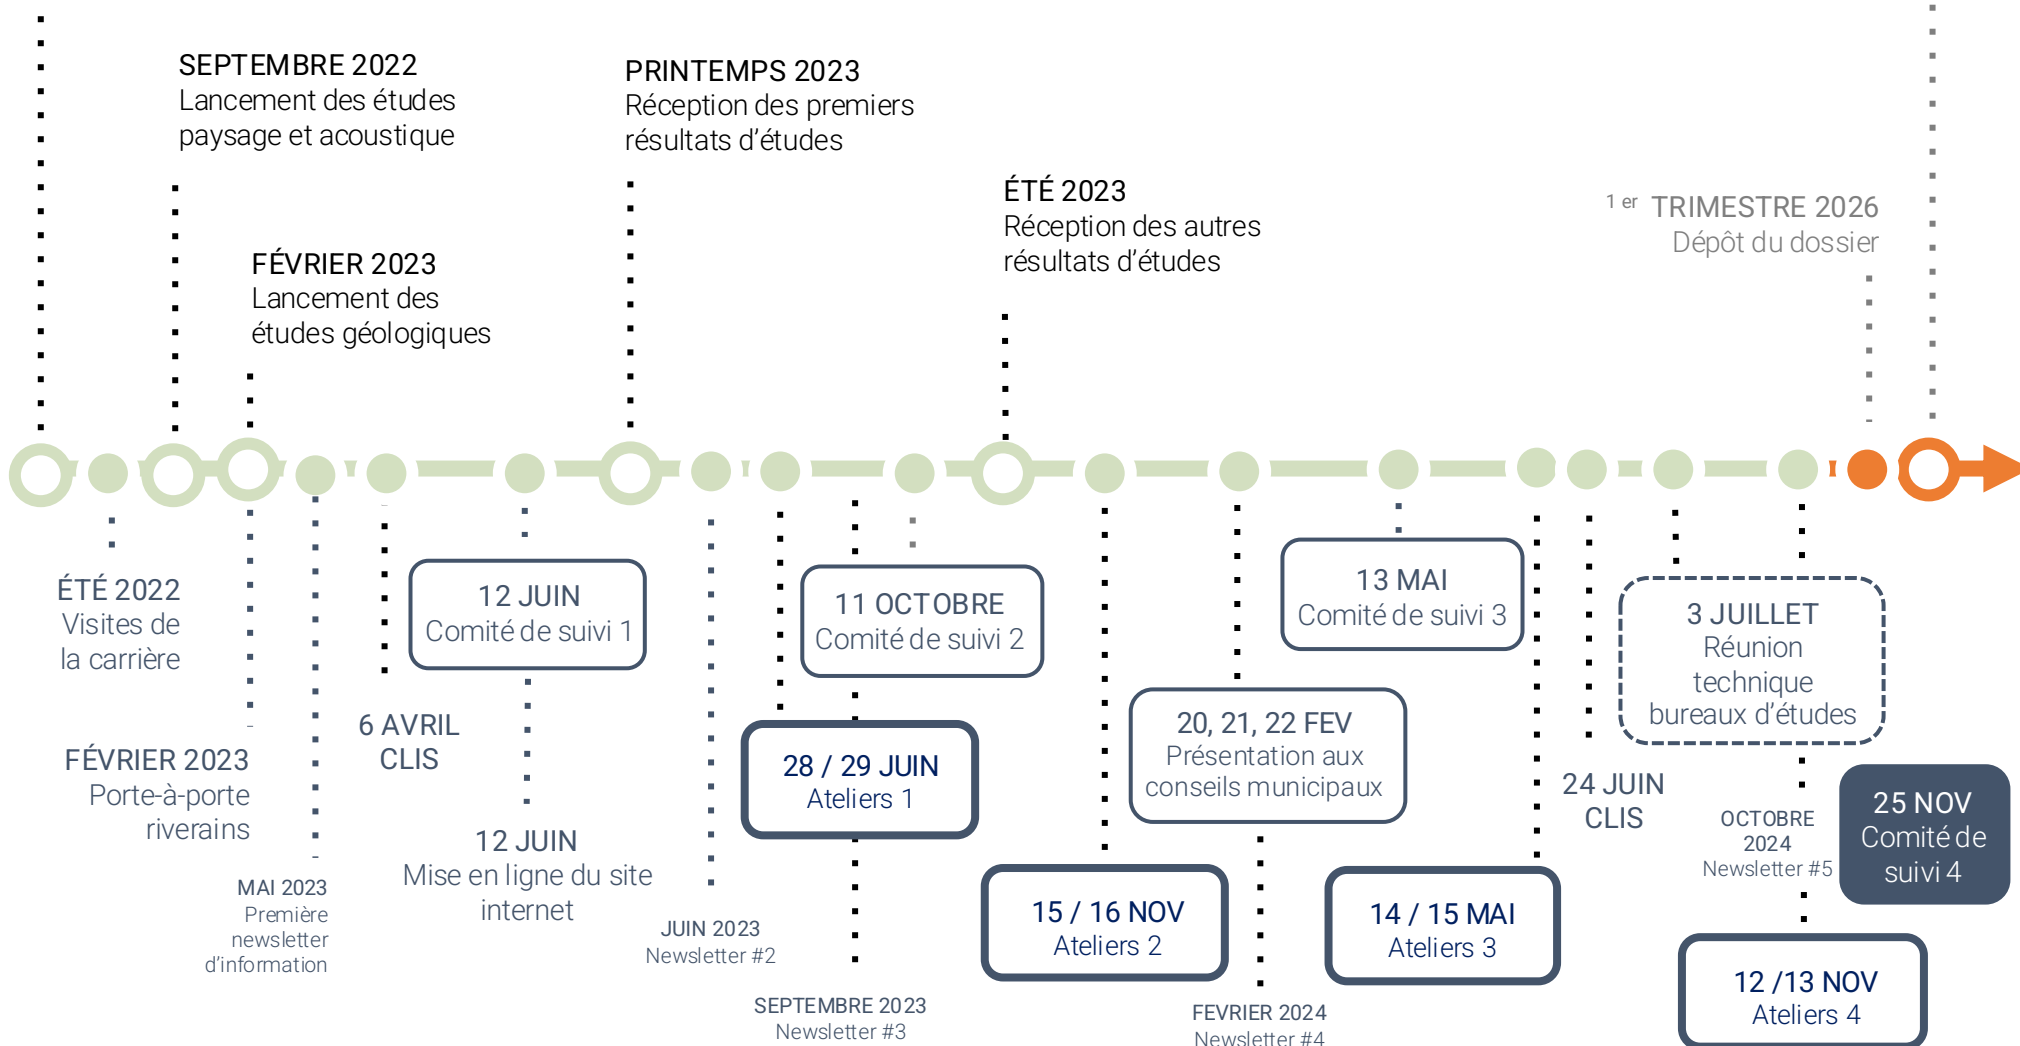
SEPTEMBRE 2022
Lancement des études paysage et acoustique

PRINTEMPS 2023
Réception des premiers résultats d'études

FÉVRIER 2023
Lancement des études géologiques

ÉTÉ 2023
Réception des autres résultats d'études

1 er TRIMESTRE 2026
Dépôt du dossier

ÉTÉ 2022
Visites de la carrière

FÉVRIER 2023
Porte-à-porte riverains

MAI 2023
Première newsletter d'information

6 AVRIL
CLIS

12 JUIN
Comité de suivi 1

12 JUIN
Mise en ligne du site internet

JUIN 2023
Newsletter #2

11 OCTOBRE
Comité de suivi 2

28 / 29 JUIN
Ateliers 1

SEPTEMBRE 2023
Newsletter #3

15 / 16 NOV
Ateliers 2

20, 21, 22 FEV
Présentation aux conseils municipaux

FEVRIER 2024
Newsletter #4

13 MAI
Comité de suivi 3

14 / 15 MAI
Ateliers 3

24 JUIN
CLIS

3 JUILLET
Réunion technique bureaux d'études

OCTOBRE 2024
Newsletter #5

25 NOV
Comité de suivi 4

12 /13 NOV
Ateliers 4